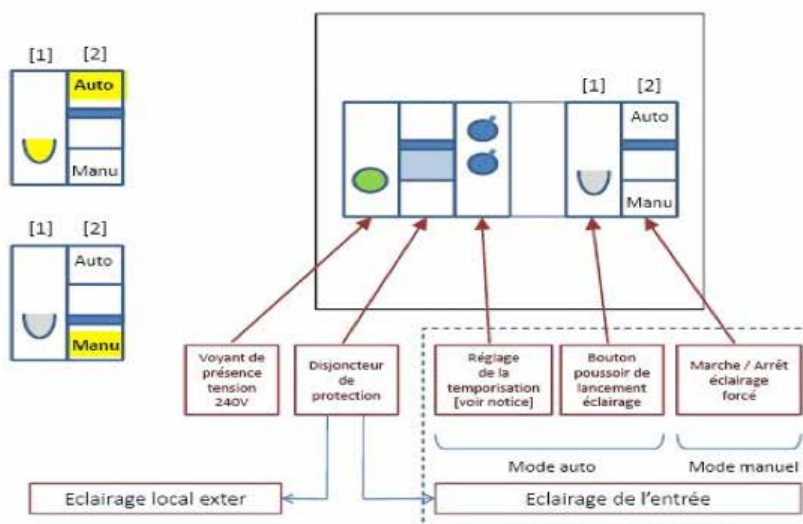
[1] [2]
Auto
Manu

[1] [2]
Auto
Manu

[1] [2]
Auto
Manu

Voyant de présence tension 240V

Disjoncteur de protection

Réglage de la temporisation [voir notice]

Bouton poussoir de lancement éclairage

Marche / Arrêt éclairage forcé

Mode auto

Mode manuel

Eclairage local exter

Eclairage de l'entrée